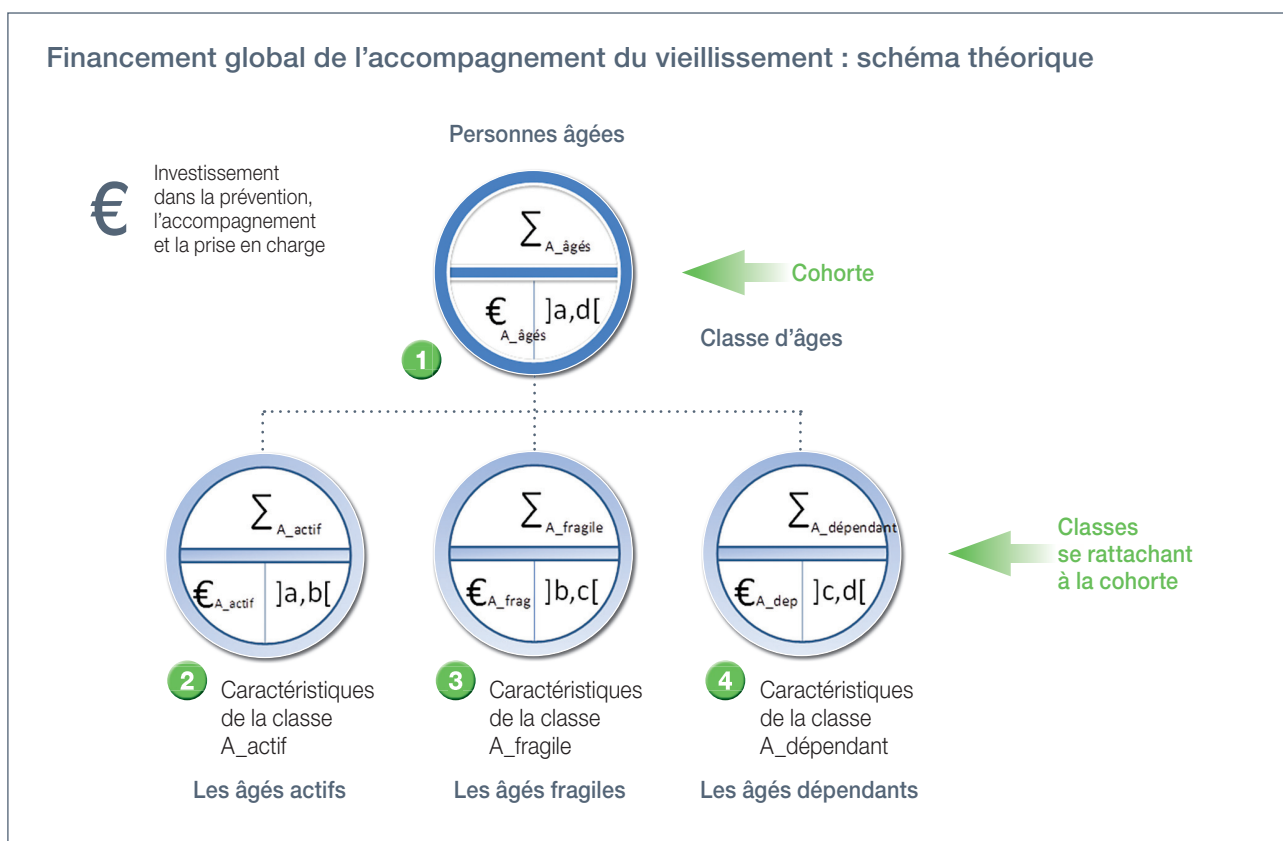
Financement global de l'accompagnement du vieillissement : schéma théorique

€ Investissement dans la prévention, l'accompagnement et la prise en charge

Personnes âgées

$\sum_{A\_âgés}$

$€_{A\_âgés}$ ]a,d[

1

Cohorte

Classe d'âges

$\sum_{A\_actif}$

$€_{A\_actif}$ ]a,b[

$\sum_{A\_fragile}$

$€_{A\_frag}$ ]b,c[

$\sum_{A\_dépendant}$

$€_{A\_dep}$ ]c,d[

Classes se rattachant à la cohorte

2 Caractéristiques de la classe A_actif

Les âgés actifs

3 Caractéristiques de la classe A_fragile

Les âgés fragiles

4 Caractéristiques de la classe A_dépendant

Les âgés dépendants